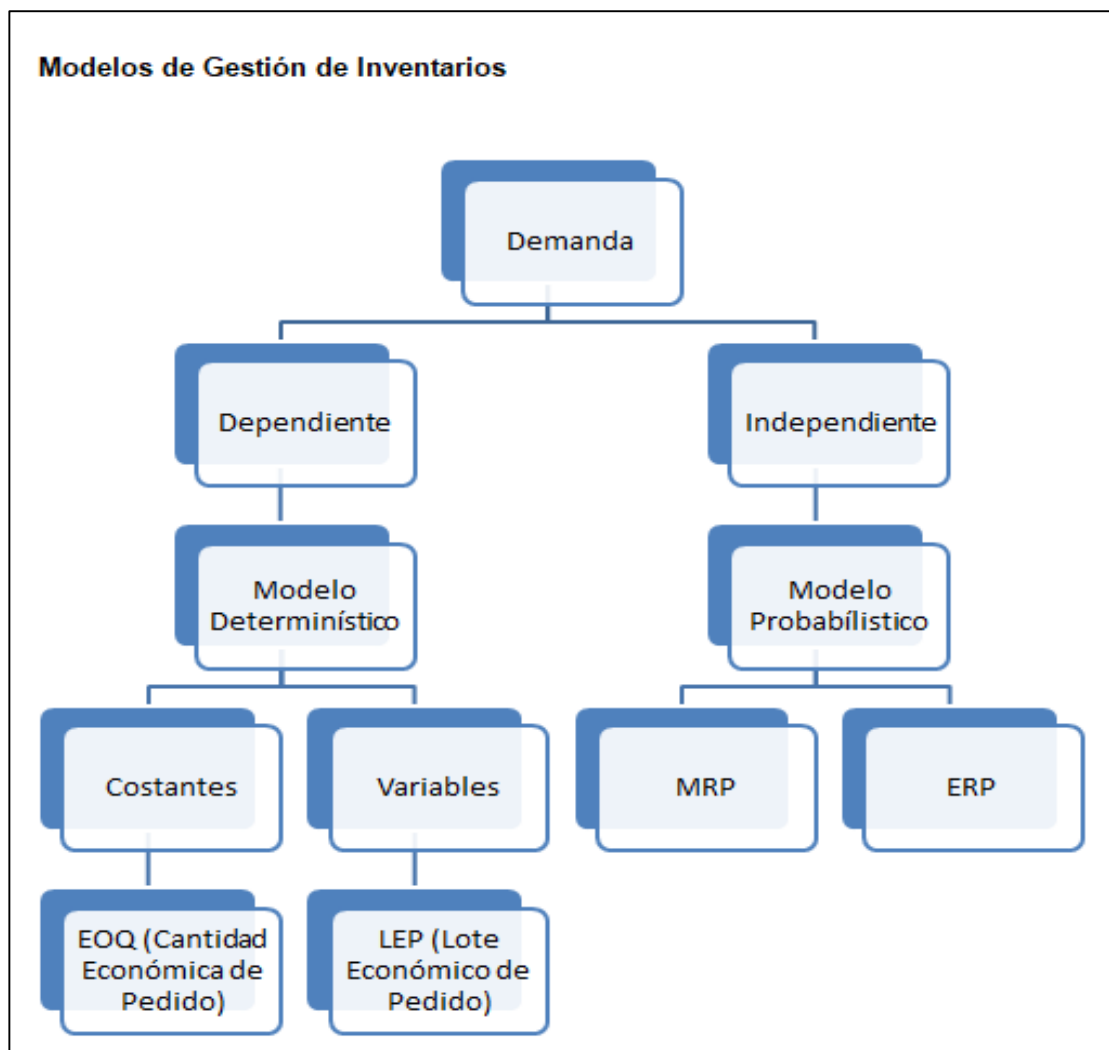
Modelos de Gestión de Inventarios

Demanda

Dependiente

Independiente

Modelo Determinístico

Modelo Probabílistico

Costantes

Variables

MRP

ERP

EOQ (Cantidad Económica de Pedido)

LEP (Lote Económico de Pedido)